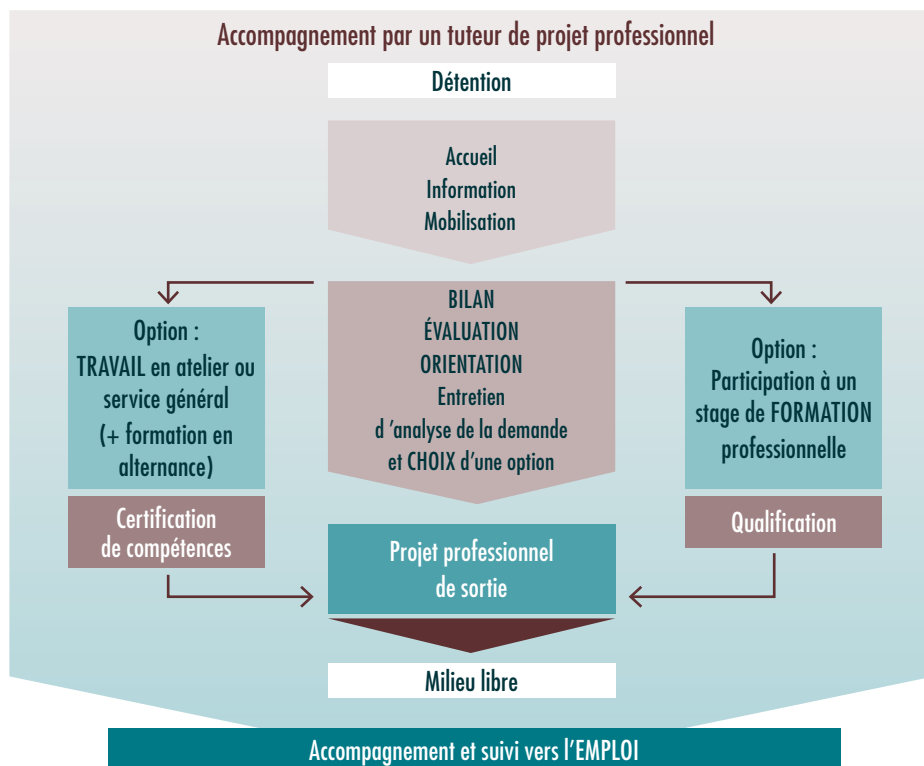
Accompagnement par un tuteur de projet professionnel

Détention

Accueil
Information
Mobilisation

BILAN
ÉVALUATION
ORIENTATION
Entretien
d 'analyse de la demande
et CHOIX d'une option

Option :
TRAVAIL en atelier ou service général
(+ formation en alternance)

Certification de compétences

Option :
Participation à un stage de FORMATION professionnelle

Qualification

Projet professionnel de sortie

Milieu libre

Accompagnement et suivi vers l'EMPLOI